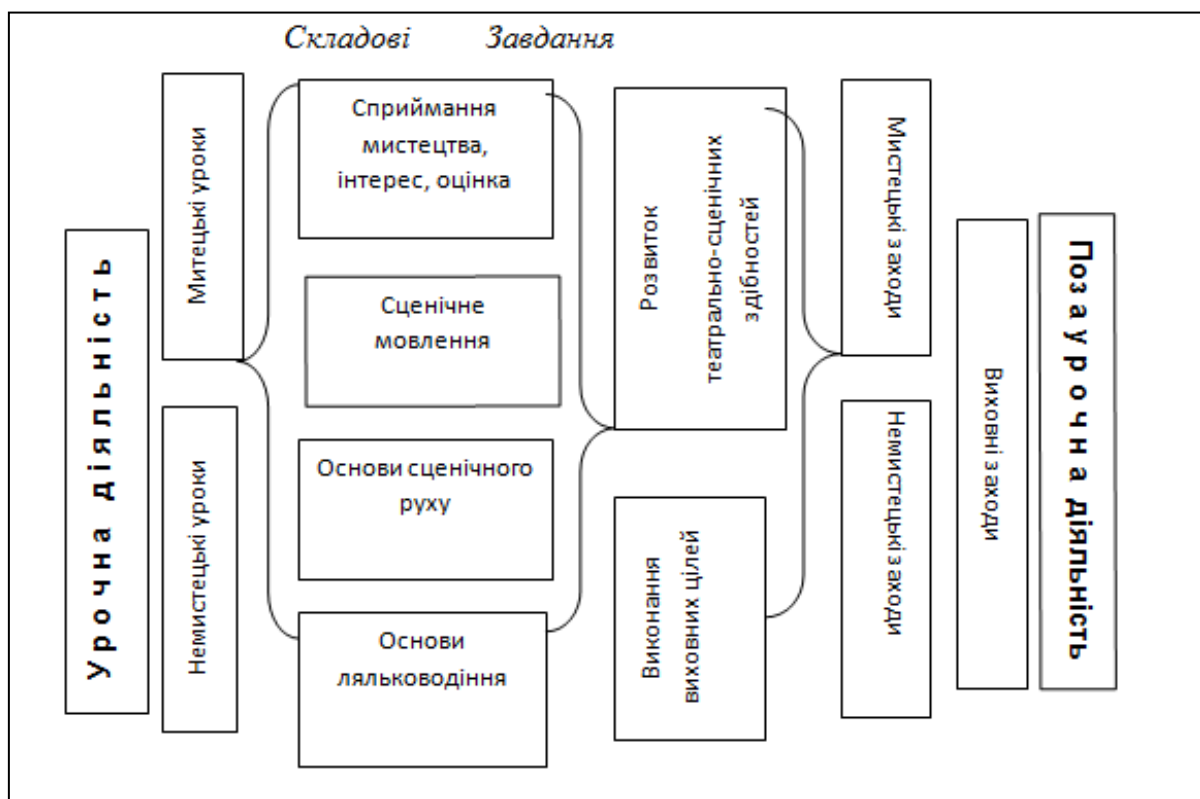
Складові Завдання

Урочна діяльність

Митецькі уроки

Немистецькі уроки

Сприймання мистецтва, інтерес, оцінка

Сценічне мовлення

Основи сценічного руху

Основи ляльководіння

Розвиток театрально-сценічних здібностей

Виконання виховних цілей

Мистецькі заходи

Немистецькі заходи

Виховні заходи

Позаурочна діяльність